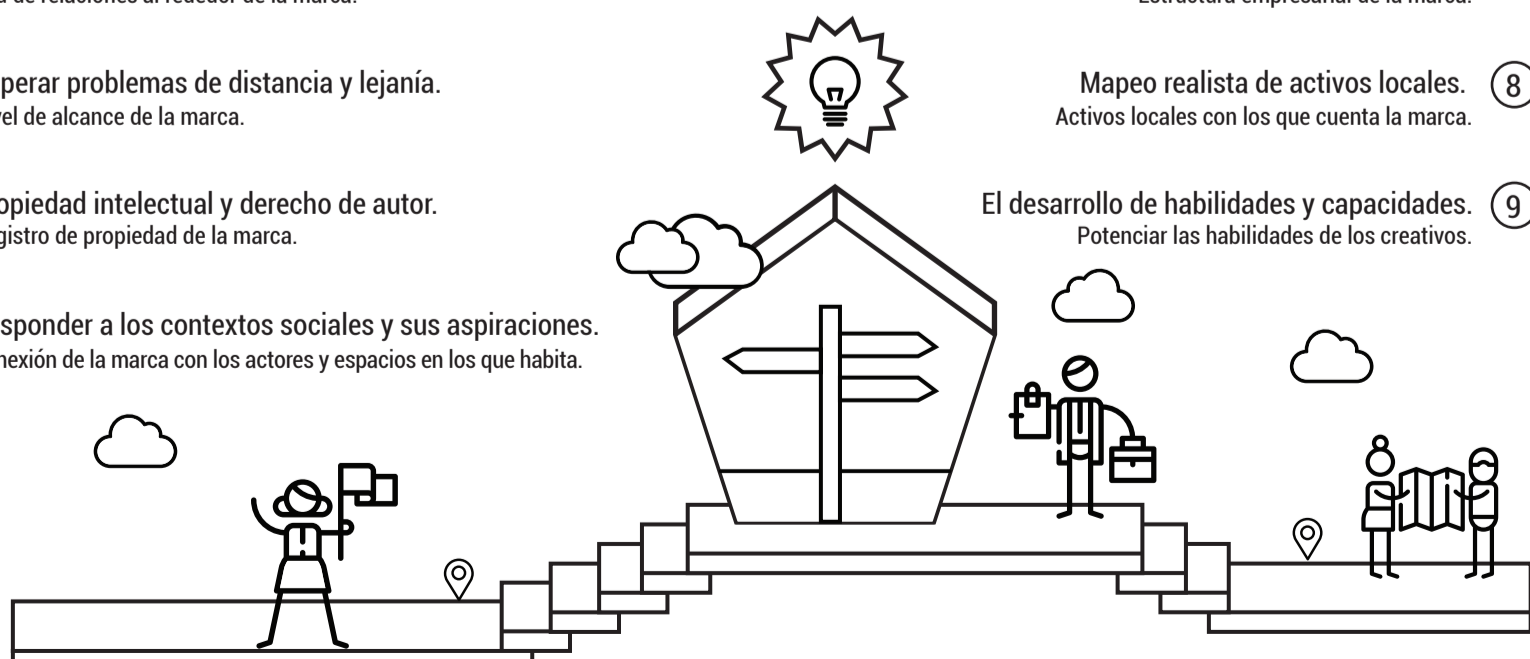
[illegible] de relaciones al rededor de la marca.

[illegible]perar problemas de distancia y lejanía.
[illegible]vel de alcance de la marca.

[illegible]opiedad intelectual y derecho de autor.
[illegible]gistro de propiedad de la marca.

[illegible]sponder a los contextos sociales y sus aspiraciones.
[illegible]nexión de la marca con los actores y espacios en los que habita.

Estructura empresarial de la marca.

Mapeo realista de activos locales. 8
Activos locales con los que cuenta la marca.

El desarrollo de habilidades y capacidades. 9
Potenciar las habilidades de los creativos.